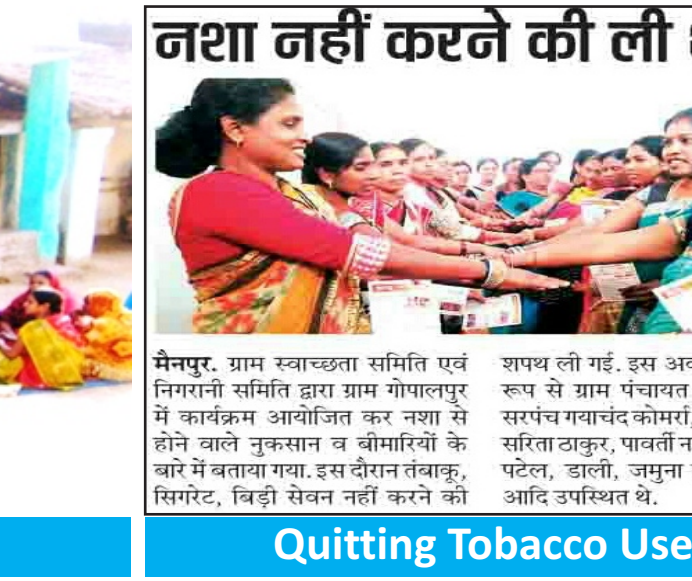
नशा नहीं करने की ली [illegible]

मैनपुर. ग्राम स्वाच्छता समिति एवं निगरानी समिति द्वारा ग्राम गोपालपुर में कार्यक्रम आयोजित कर नशा से होने वाले नुकसान व बीमारियों के बारे में बताया गया. इस दौरान तंबाकू, सिगरेट, बिड़ी सेवन नहीं करने की

शपथ ली गई. इस अव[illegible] रूप से ग्राम पंचायत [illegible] सरपंच गयाचंद कोमर्रा, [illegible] सरिता ठाकुर, पावर्ती न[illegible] पटेल, डाली, जमुना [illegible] आदि उपस्थित थे.

Quitting Tobacco Use